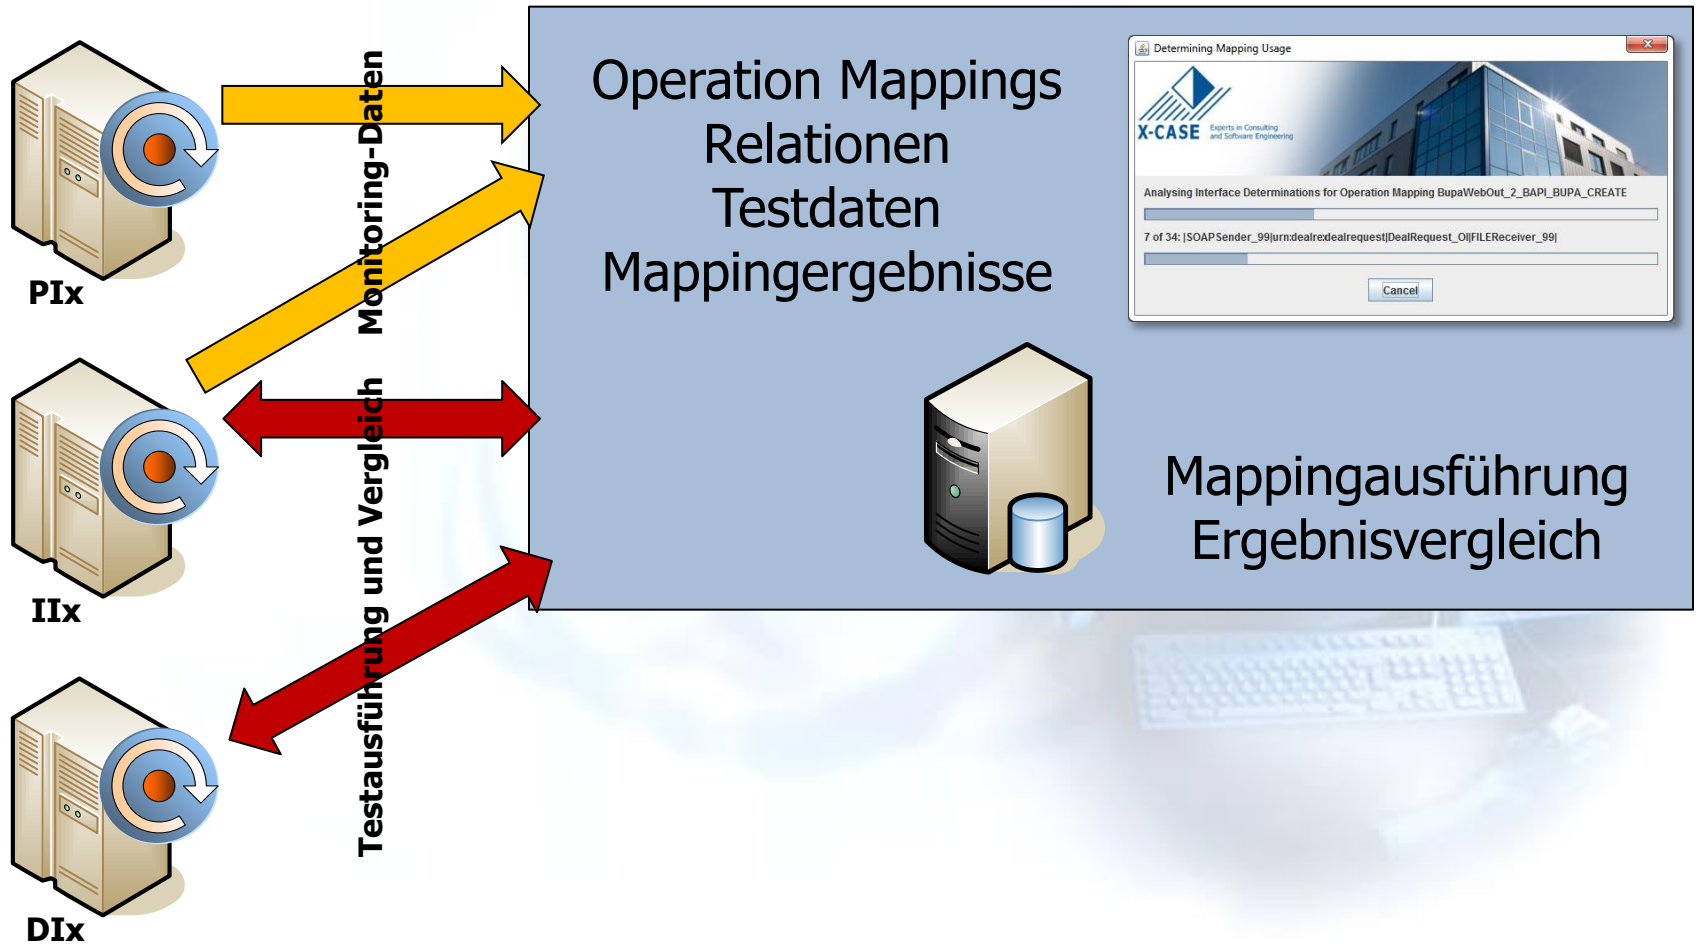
PIx

IIx

DIx

Monitoring-Daten

Testausführung und Vergleich

Operation Mappings
Relationen
Testdaten
Mappingergebnisse

Determining Mapping Usage

X-CASE Experts in Consulting and Software Engineering

Analysing Interface Determinations for Operation Mapping BupaWebOut_2_BAPI_BUPA_CREATE

7 of 34: |SOAPSender_99|urn:dealrexdealrequest|DealRequest_OI|FILEReceiver_99|

Cancel

Mappingausführung
Ergebnisvergleich